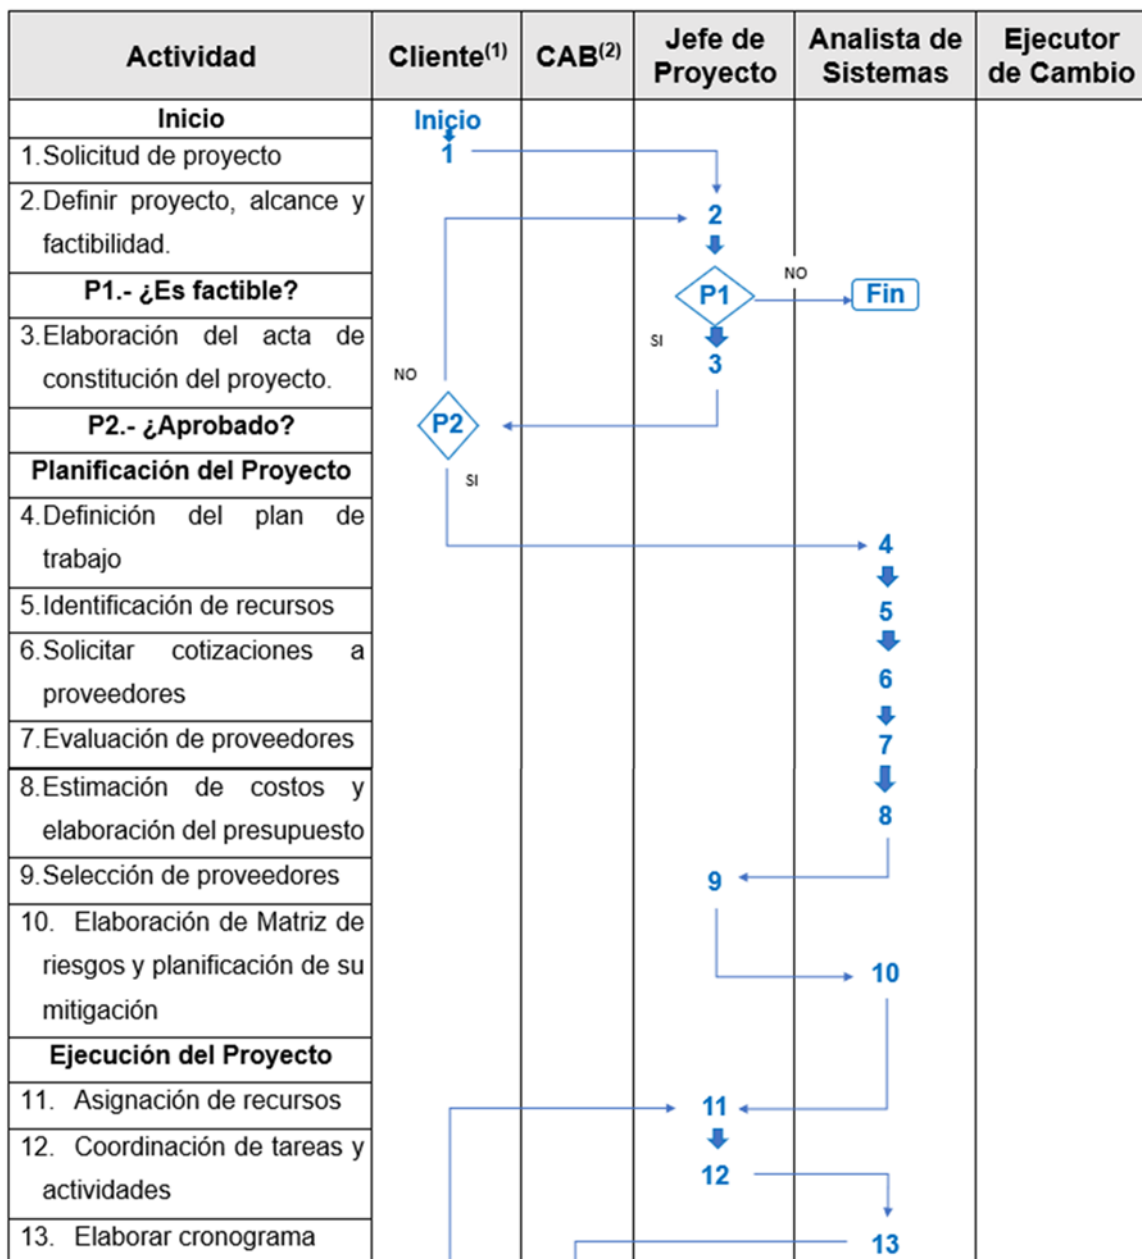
| Actividad | Cliente$^{(1)}$ | CAB$^{(2)}$ | Jefe de Proyecto | Analista de Sistemas | Ejecutor de Cambio |
|---|---|---|---|---|---|
| **Inicio** | Inicio | | | | |
| 1. Solicitud de proyecto | 1 | | | | |
| 2. Definir proyecto, alcance y factibilidad. | | | 2 | | |
| **P1.- ¿Es factible?** | | | P1 | NO Fin | |
| 3. Elaboración del acta de constitución del proyecto. | NO | | SI 3 | | |
| **P2.- ¿Aprobado?** | P2 | | | | |
| **Planificación del Proyecto** | SI | | | | |
| 4. Definición del plan de trabajo | | | | 4 | |
| 5. Identificación de recursos | | | | 5 | |
| 6. Solicitar cotizaciones a proveedores | | | | 6 | |
| 7. Evaluación de proveedores | | | | 7 | |
| 8. Estimación de costos y elaboración del presupuesto | | | | 8 | |
| 9. Selección de proveedores | | | 9 | | |
| 10. Elaboración de Matriz de riesgos y planificación de su mitigación | | | | 10 | |
| **Ejecución del Proyecto** | | | | | |
| 11. Asignación de recursos | | | 11 | | |
| 12. Coordinación de tareas y actividades | | | 12 | | |
| 13. Elaborar cronograma | | | | 13 | |